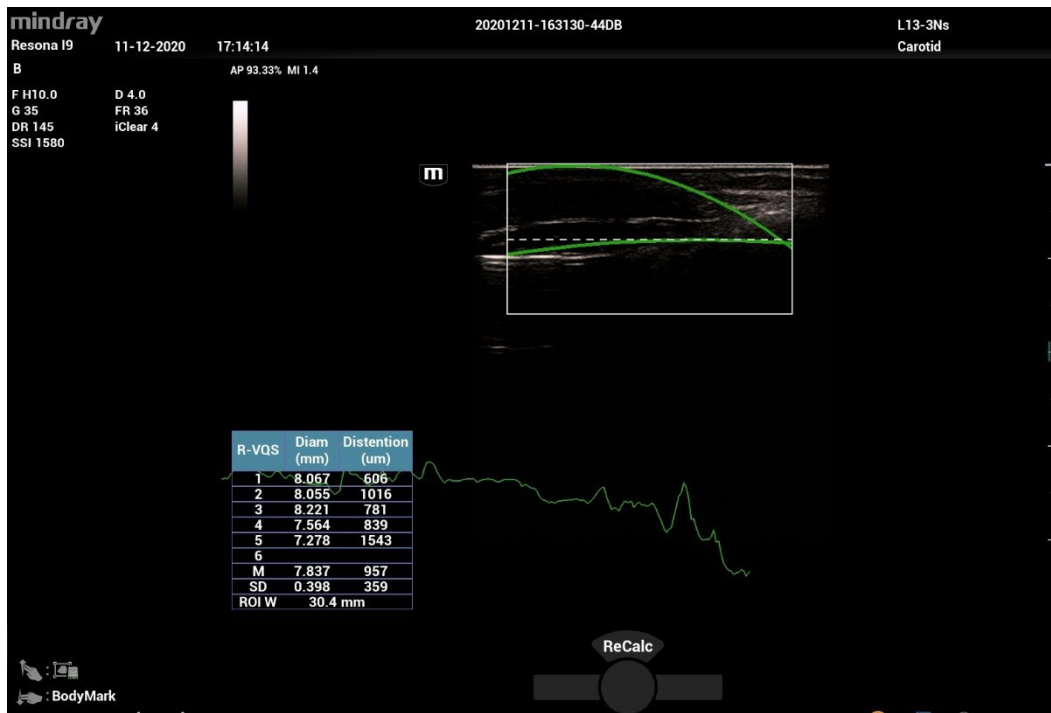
mindray
Resona I9 11-12-2020 17:14:14
20201211-163130-44DB
L13-3Ns
Carotid
B
AP 93.33% MI 1.4
F H10.0 D 4.0
G 35 FR 36
DR 145 iClear 4
SSI 1580

m

| R-VQS | Diam (mm) | Distention (um) |
|---|---|---|
| 1 | 8.067 | 606 |
| 2 | 8.055 | 1016 |
| 3 | 8.221 | 781 |
| 4 | 7.564 | 839 |
| 5 | 7.278 | 1543 |
| 6 | | |
| M | 7.837 | 957 |
| SD | 0.398 | 359 |
| ROI W | 30.4 mm | |

ReCalc

:BodyMark